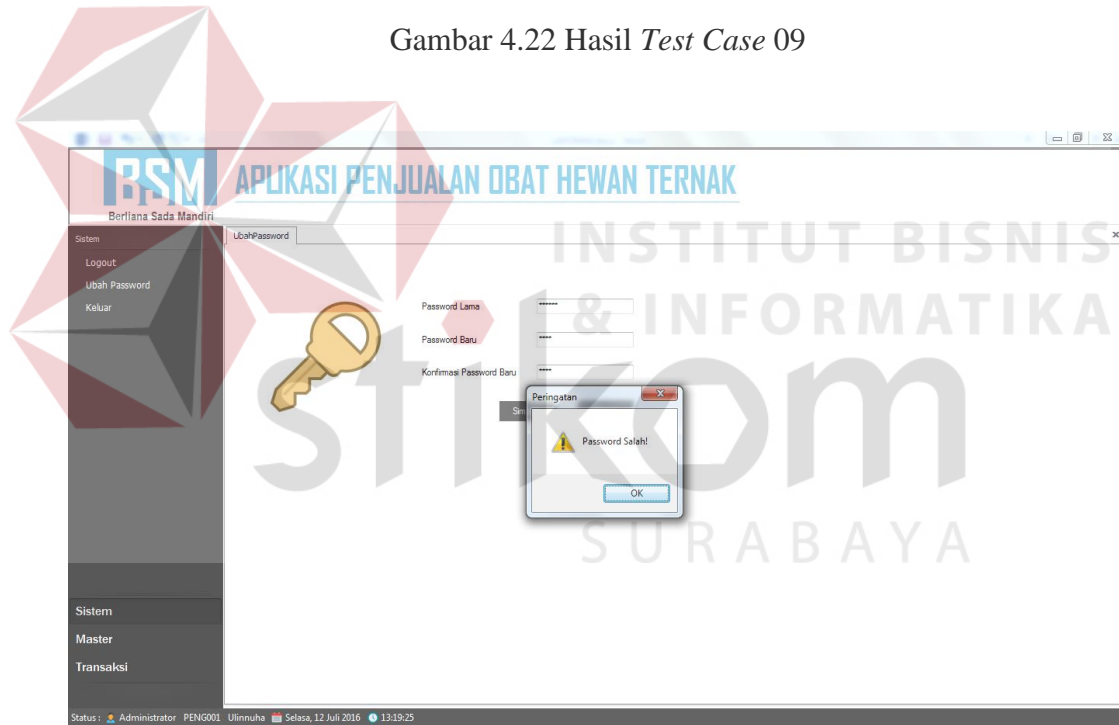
Gambar 4.22 Hasil *Test Case* 09

BSM
Berliana Sada Mandiri

APLIKASI PENJUALAN OBAT HEWAN TERNAK

INSTITUT BISNIS & INFORMATIKA stikom SURABAYA

Sistem
Logout
Ubah Password
Keluar

UbahPassword

Password Lama •••••••
Password Baru ••••
Konfirmasi Password Baru ••••

Sim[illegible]

Peringatan
Password Salah!
OK

Sistem
Master
Transaksi

Status : Administrator PENG001 Ulinnuha Selasa, 12 Juli 2016 13:19:25